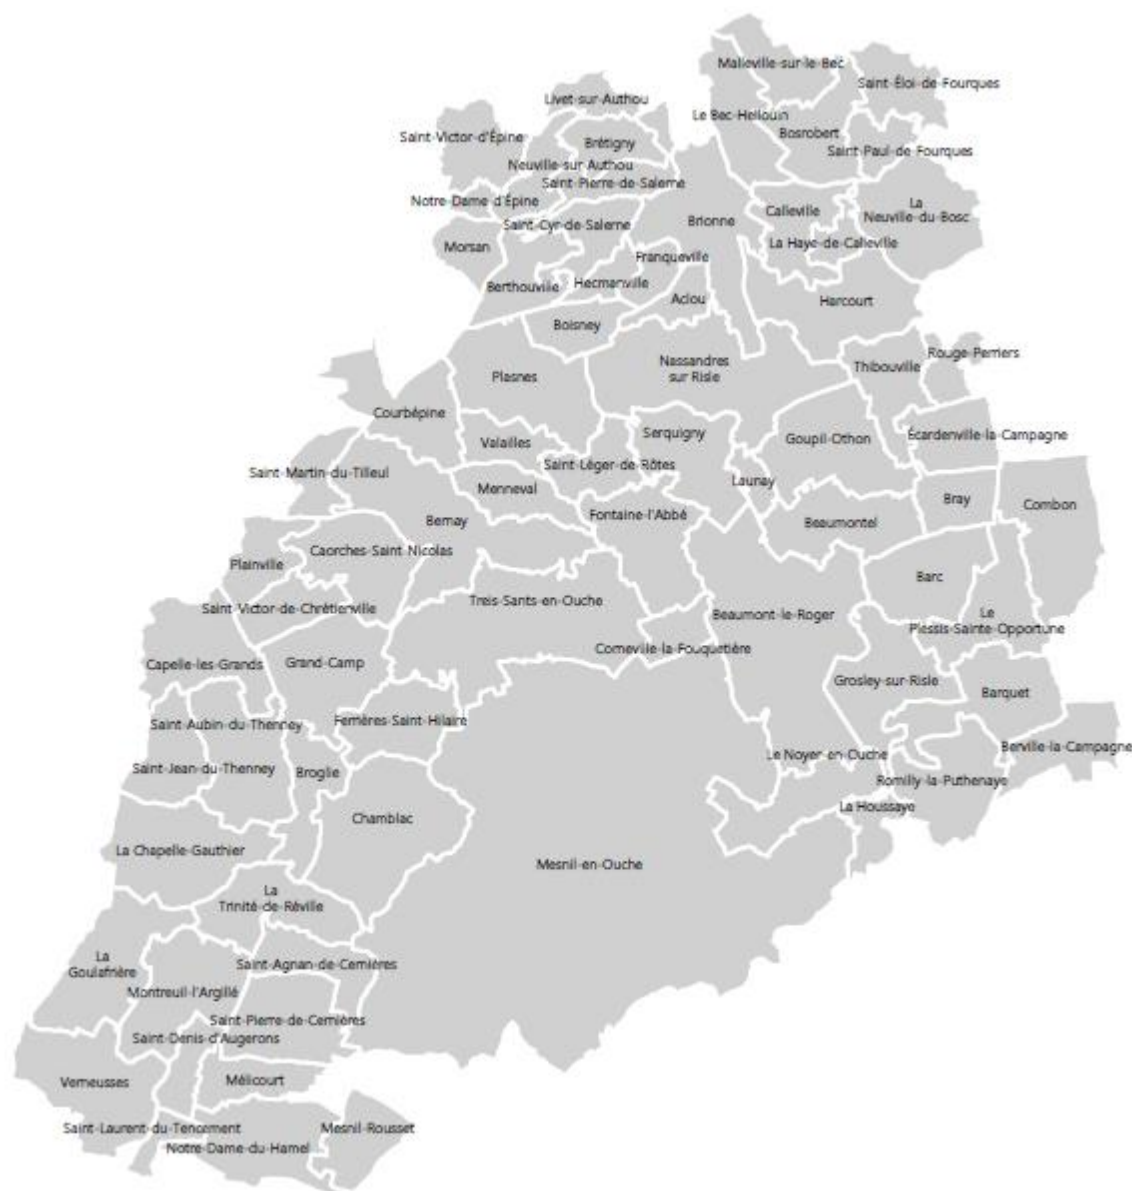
Malleville-sur-le-Bec
Saint-Éloi-de-Fourques
Livet-sur-Authou
Le Bec-Hellouin
Saint-Victor-d'Épine
Brétigny
Bosrobert
Saint-Paul-de-Fourques
Neuville-sur-Authou
Saint-Pierre-de-Salerne
Notre-Dame-d'Épine
Saint-Cyr-de-Salerne
Brionne
Calleville
La Neuville-du-Bosc
La Haye-de-Calleville
Morsan
Franqueville
Berthouville
Hecmanville
Aclou
Harcourt
Boisney
Nassandres sur Risle
Rouge-Perriers
Plasnes
Thibouville
Courbépine
Serquigny
Goupil-Othon
Écardenville-la-Campagne
Valailles
Saint-Léger-de-Rôtes
Saint-Martin-du-Tilleul
Launay
Menneval
Bray
Combon
Bernay
Fontaine-l'Abbé
Beaumontel
Plainville
Caorches-Saint-Nicolas
Barc
Saint-Victor-de-Chrétienville
Treis-Sants-en-Ouche
Beaumont-le-Roger
Le Plessis-Sainte-Opportune
Capelle-les-Grands
Grand-Camp
Corneville-la-Fouquetière
Grosley-sur-Risle
Barquet
Saint-Aubin-du-Thenney
Ferrières-Saint-Hilaire
Berville-la-Campagne
Saint-Jean-du-Thenney
Broglie
Le Noyer-en-Ouche
Romilly-la-Puthenaye
La Houssaye
Chamblac
La Chapelle-Gauthier
Mesnil-en-Ouche
La Trinité-de-Réville
La Goulafrière
Saint-Agnan-de-Cernières
Montreuil-l'Argillé
Saint-Pierre-de-Cernières
Saint-Denis-d'Augerons
Verneusses
Mélicourt
Saint-Laurent-du-Tencement
Mesnil-Rousset
Notre-Dame-du-Hamel